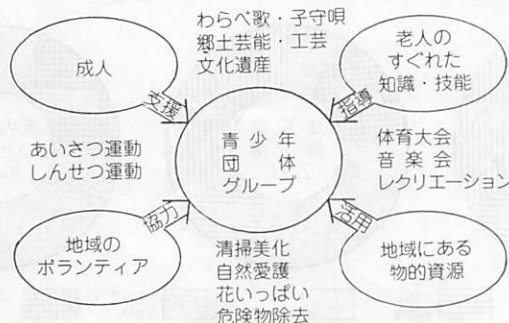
わらべ歌・子守唄
郷土芸能・工芸
文化遺産

成人

支援

老人の
すぐれた
知識・技能

指導

あいさつ運動
しんせつ運動

青少年
団体
グループ

体育大会
音楽会
レクリエーション

協力

活用

地域の
ボランティア

清掃美化
自然愛護
花いっぱい
危険物除去

地域にある
物的資源